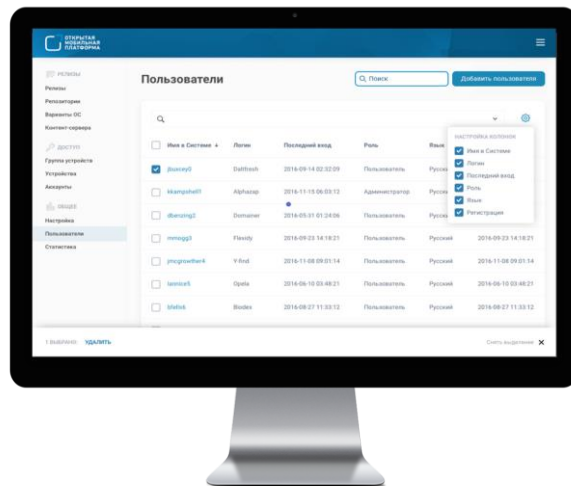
ОТКРЫТАЯ МОБИЛЬНАЯ ПЛАТФОРМА

РЕЛИЗЫ
Релизы
Репозитории
Варианты ОС
Контент-сервера

ДОСТУП
Группы устройств
Устройства
Аккаунты

ОБЩЕЕ
Настройка
Пользователи
Статистика

Пользователи

Поиск

Добавить пользователя

| | Имя в Системе ↓ | Логин | Последний вход | Роль | Язык | |
|---|---|---|---|---|---|---|
| ✓ | jlcusey0 | Dalthesh | 2016-09-14 02:32:09 | Пользователь | Русский | |
| | bkampshell1 | Alphazap | 2016-11-15 06:03:12 | Администратор | Русский | |
| | dbenzing2 | Domainer | 2016-05-31 01:24:06 | Пользователь | Русский | |
| | mmogg3 | Flexidy | 2016-09-23 14:18:21 | Пользователь | Русский | 2016-09-23 14:18:21 |
| | jmcgrowther4 | Y-find | 2016-11-08 09:01:14 | Пользователь | Русский | 2016-11-08 09:01:14 |
| | lanice5 | Opela | 2016-06-10 03:48:21 | Пользователь | Русский | 2016-06-10 03:48:21 |
| | bfelix6 | Bodex | 2016-08-27 11:33:12 | Пользователь | Русский | 2016-08-27 11:33:12 |

НАСТРОЙКА КОЛОНОК
Имя в Системе
Логин
Последний вход
Роль
Язык
Регистрация

1 выбрано УДАЛИТЬ

Снять выделение